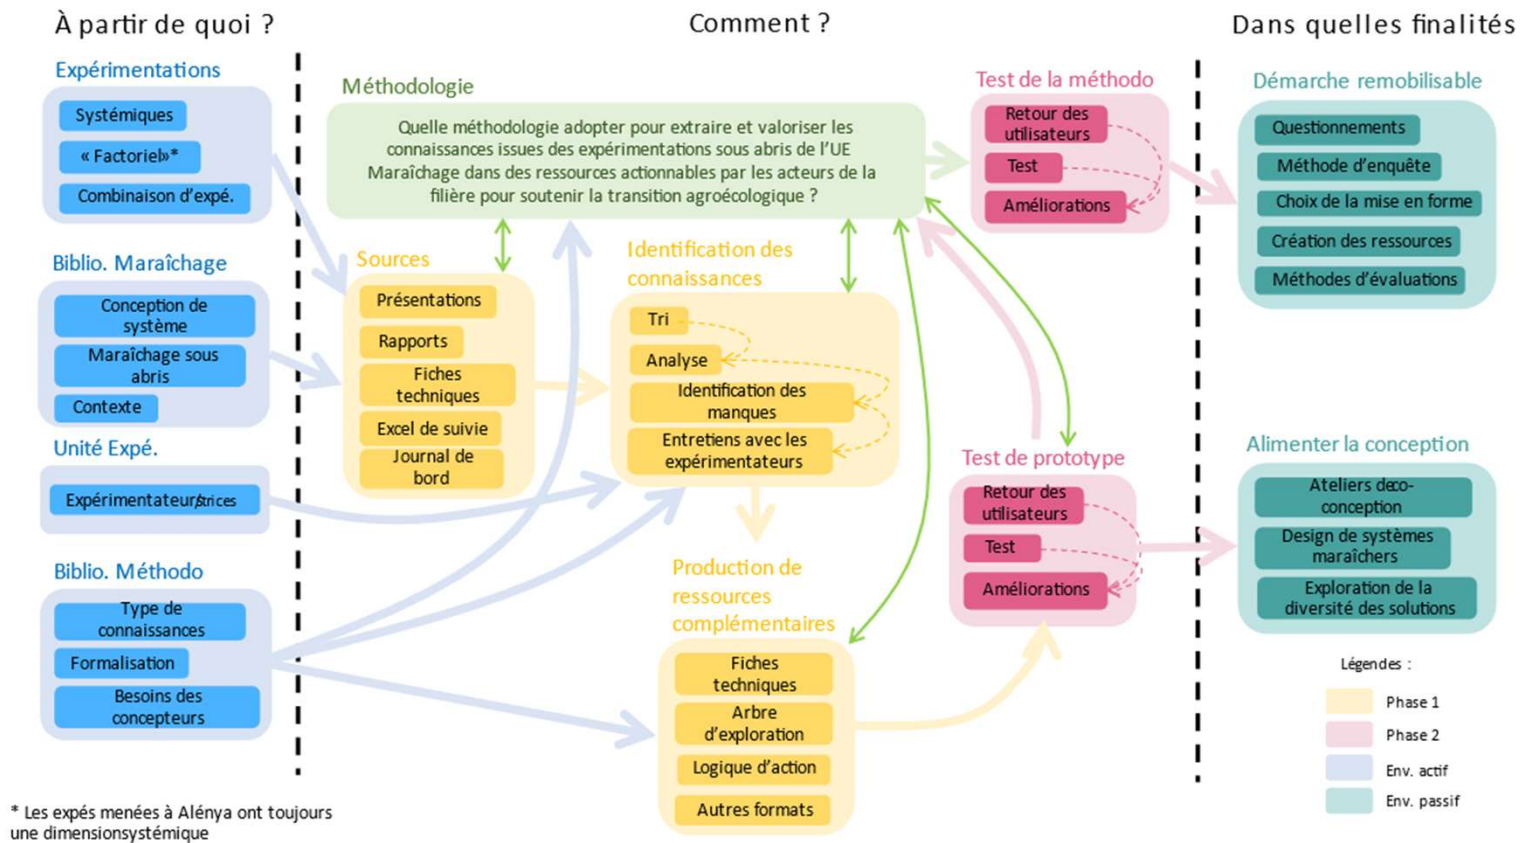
À partir de quoi ?

Expérimentations

Systémiques

« Factoriel»*

Combinaison d'expé.

Biblio. Maraîchage

Conception de système

Maraîchage sous abris

Contexte

Unité Expé.

Expérimentateurs/trices

Biblio. Méthodo

Type de connaissances

Formalisation

Besoins des concepteurs

* Les expés menées à Alénya ont toujours une dimensionsystémique

Comment ?

Méthodologie

Quelle méthodologie adopter pour extraire et valoriser les connaissances issues des expérimentations sous abris de l'UE Maraîchage dans des ressources actionnables par les acteurs de la filière pour soutenir la transition agroécologique ?

Sources

Présentations

Rapports

Fiches techniques

Excel de suivie

Journal de bord

Identification des connaissances

Tri

Analyse

Identification des manques

Entretiens avec les expérimentateurs

Production de ressources complémentaires

Fiches techniques

Arbre d'exploration

Logique d'action

Autres formats

Test de la méthodo

Retour des utilisateurs

Test

Améliorations

Test de prototype

Retour des utilisateurs

Test

Améliorations

Dans quelles finalités

Démarche remobilisable

Questionnements

Méthode d'enquête

Choix de la mise en forme

Création des ressources

Méthodes d'évaluations

Alimenter la conception

Ateliers de co-conception

Design de systèmes maraîchers

Exploration de la diversité des solutions

Légendes :

Phase 1

Phase 2

Env. actif

Env. passif